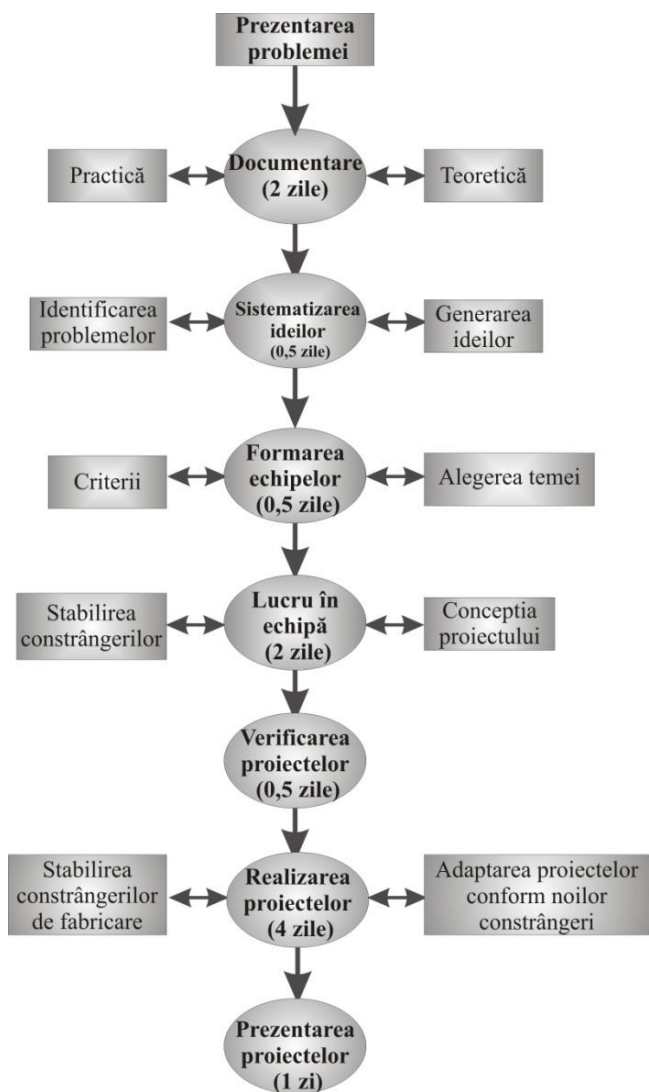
Prezentarea problemei

Practică

Documentare (2 zile)

Teoretică

Identificarea problemelor

Sistematizarea ideilor (0,5 zile)

Generarea ideilor

Criterii

Formarea echipelor (0,5 zile)

Alegerea temei

Stabilirea constrângerilor

Lucru în echipă (2 zile)

Conceptia proiectului

Verificarea proiectelor (0,5 zile)

Stabilirea constrângerilor de fabricare

Realizarea proiectelor (4 zile)

Adaptarea proiectelor conform noilor constrângeri

Prezentarea proiectelor (1 zi)